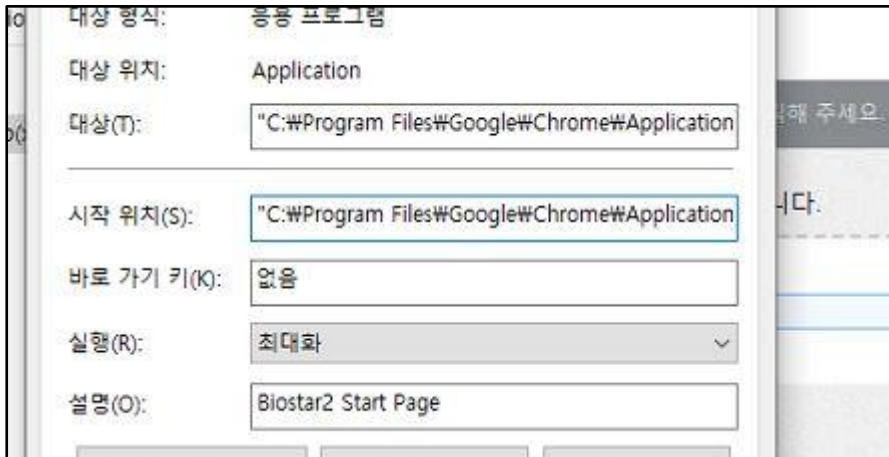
대상 형식: 응용 프로그램

대상 위치: Application

대상(T): "C:₩Program Files₩Google₩Chrome₩Application

시작 위치(S): "C:₩Program Files₩Google₩Chrome₩Application

바로 가기 키(K): 없음

실행(R): 최대화

설명(O): Biostar2 Start Page

실행해 주세요.

니다.